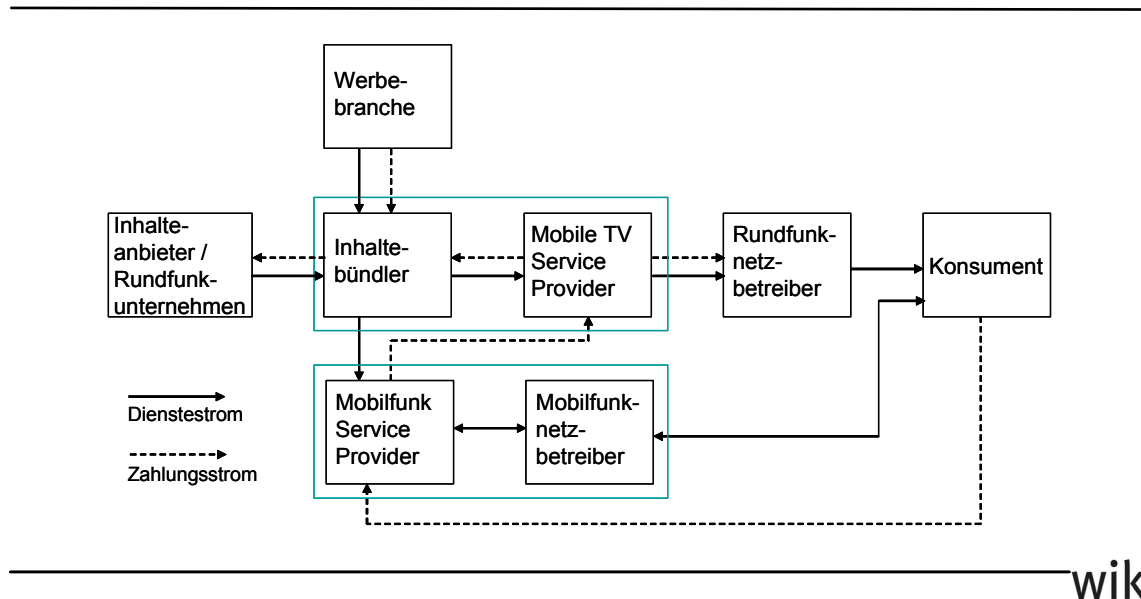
Werbebranche

Inhalteanbieter / Rundfunkunternehmen

Inhaltebündler

Mobile TV Service Provider

Rundfunknetzbetreiber

Konsument

Mobilfunk Service Provider

Mobilfunknetzbetreiber

Dienstestrom

Zahlungsstrom

wik